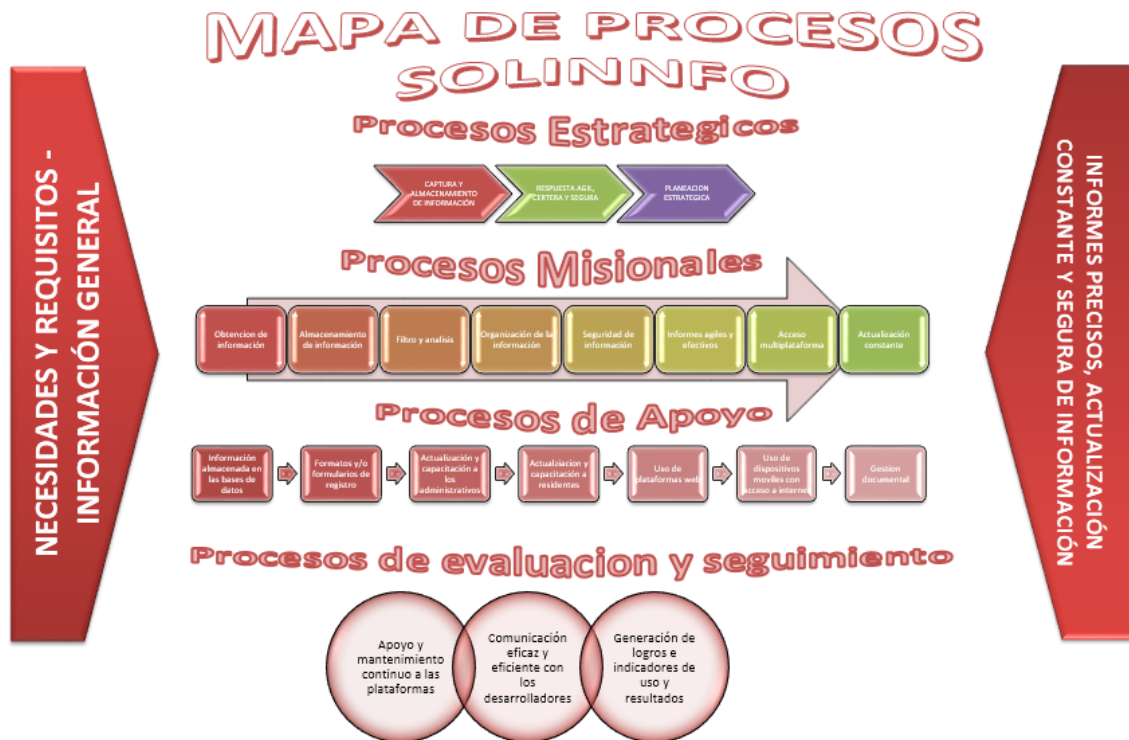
MAPA DE PROCESOS SOLINNFO

NECESIDADES Y REQUISITOS - INFORMACIÓN GENERAL

Procesos Estrategicos

CAPTURA Y ALMACENAMIENTO DE INFORMACIÓN

RESPUESTA AGIL, CERTERA Y SEGURA

PLANEACION ESTRATEGICA

Procesos Misionales

Obtencion de información

Almacenamiento de información

Filtro y analisis

Organización de la información

Seguridad de información

Informes agiles y efectivos

Acceso multiplataforma

Actualización constante

Procesos de Apoyo

Información almacenada en las bases de datos

Formatos y/o formularios de registro

Actualización y capacitación a los administrativos

Actualziacion y capacitación a residentes

Uso de plataformas web

Uso de dispositivos moviles con acceso a internet

Gestion documental

Procesos de evaluacion y seguimiento

Apoyo y mantenimiento continuo a las plataformas

Comunicación eficaz y eficiente con los desarrolladores

Generación de logros e indicadores de uso y resultados

INFORMES PRECISOS, ACTUALIZACIÓN CONSTANTE Y SEGURA DE INFORMACIÓN